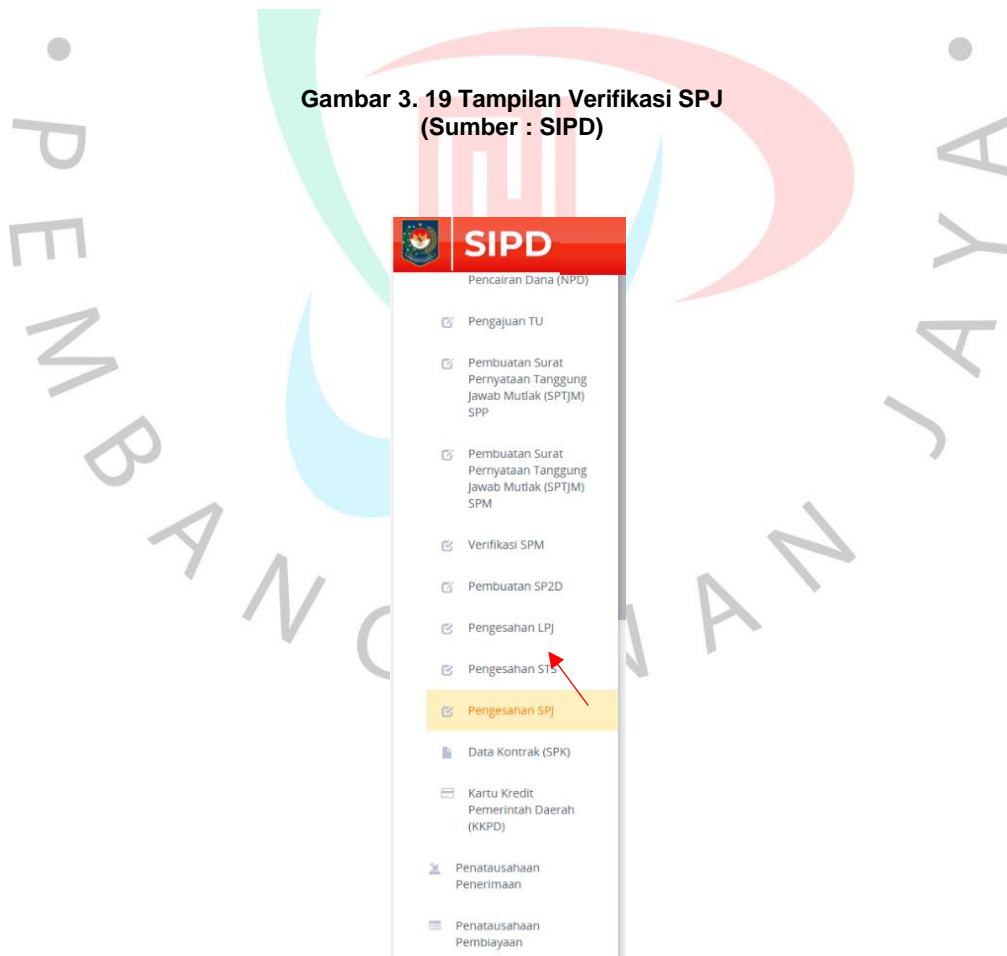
Gambar 3. 19 Tampilan Verifikasi SPJ
(Sumber : SIPD)

SIPD

Pencairan Dana (NPD)

Pengajuan TU

Pembuatan Surat Pernyataan Tanggung Jawab Mutlak (SPTJM) SPP

Pembuatan Surat Pernyataan Tanggung Jawab Mutlak (SPTJM) SPM

Verifikasi SPM

Pembuatan SP2D

Pengesahan LPJ

Pengesahan STS

Pengesahan SPJ

Data Kontrak (SPK)

Kartu Kredit Pemerintah Daerah (KKPD)

Penatausahaan Penerimaan

Penatausahaan Pembiayaan

PEMBANGUNAN JAYA